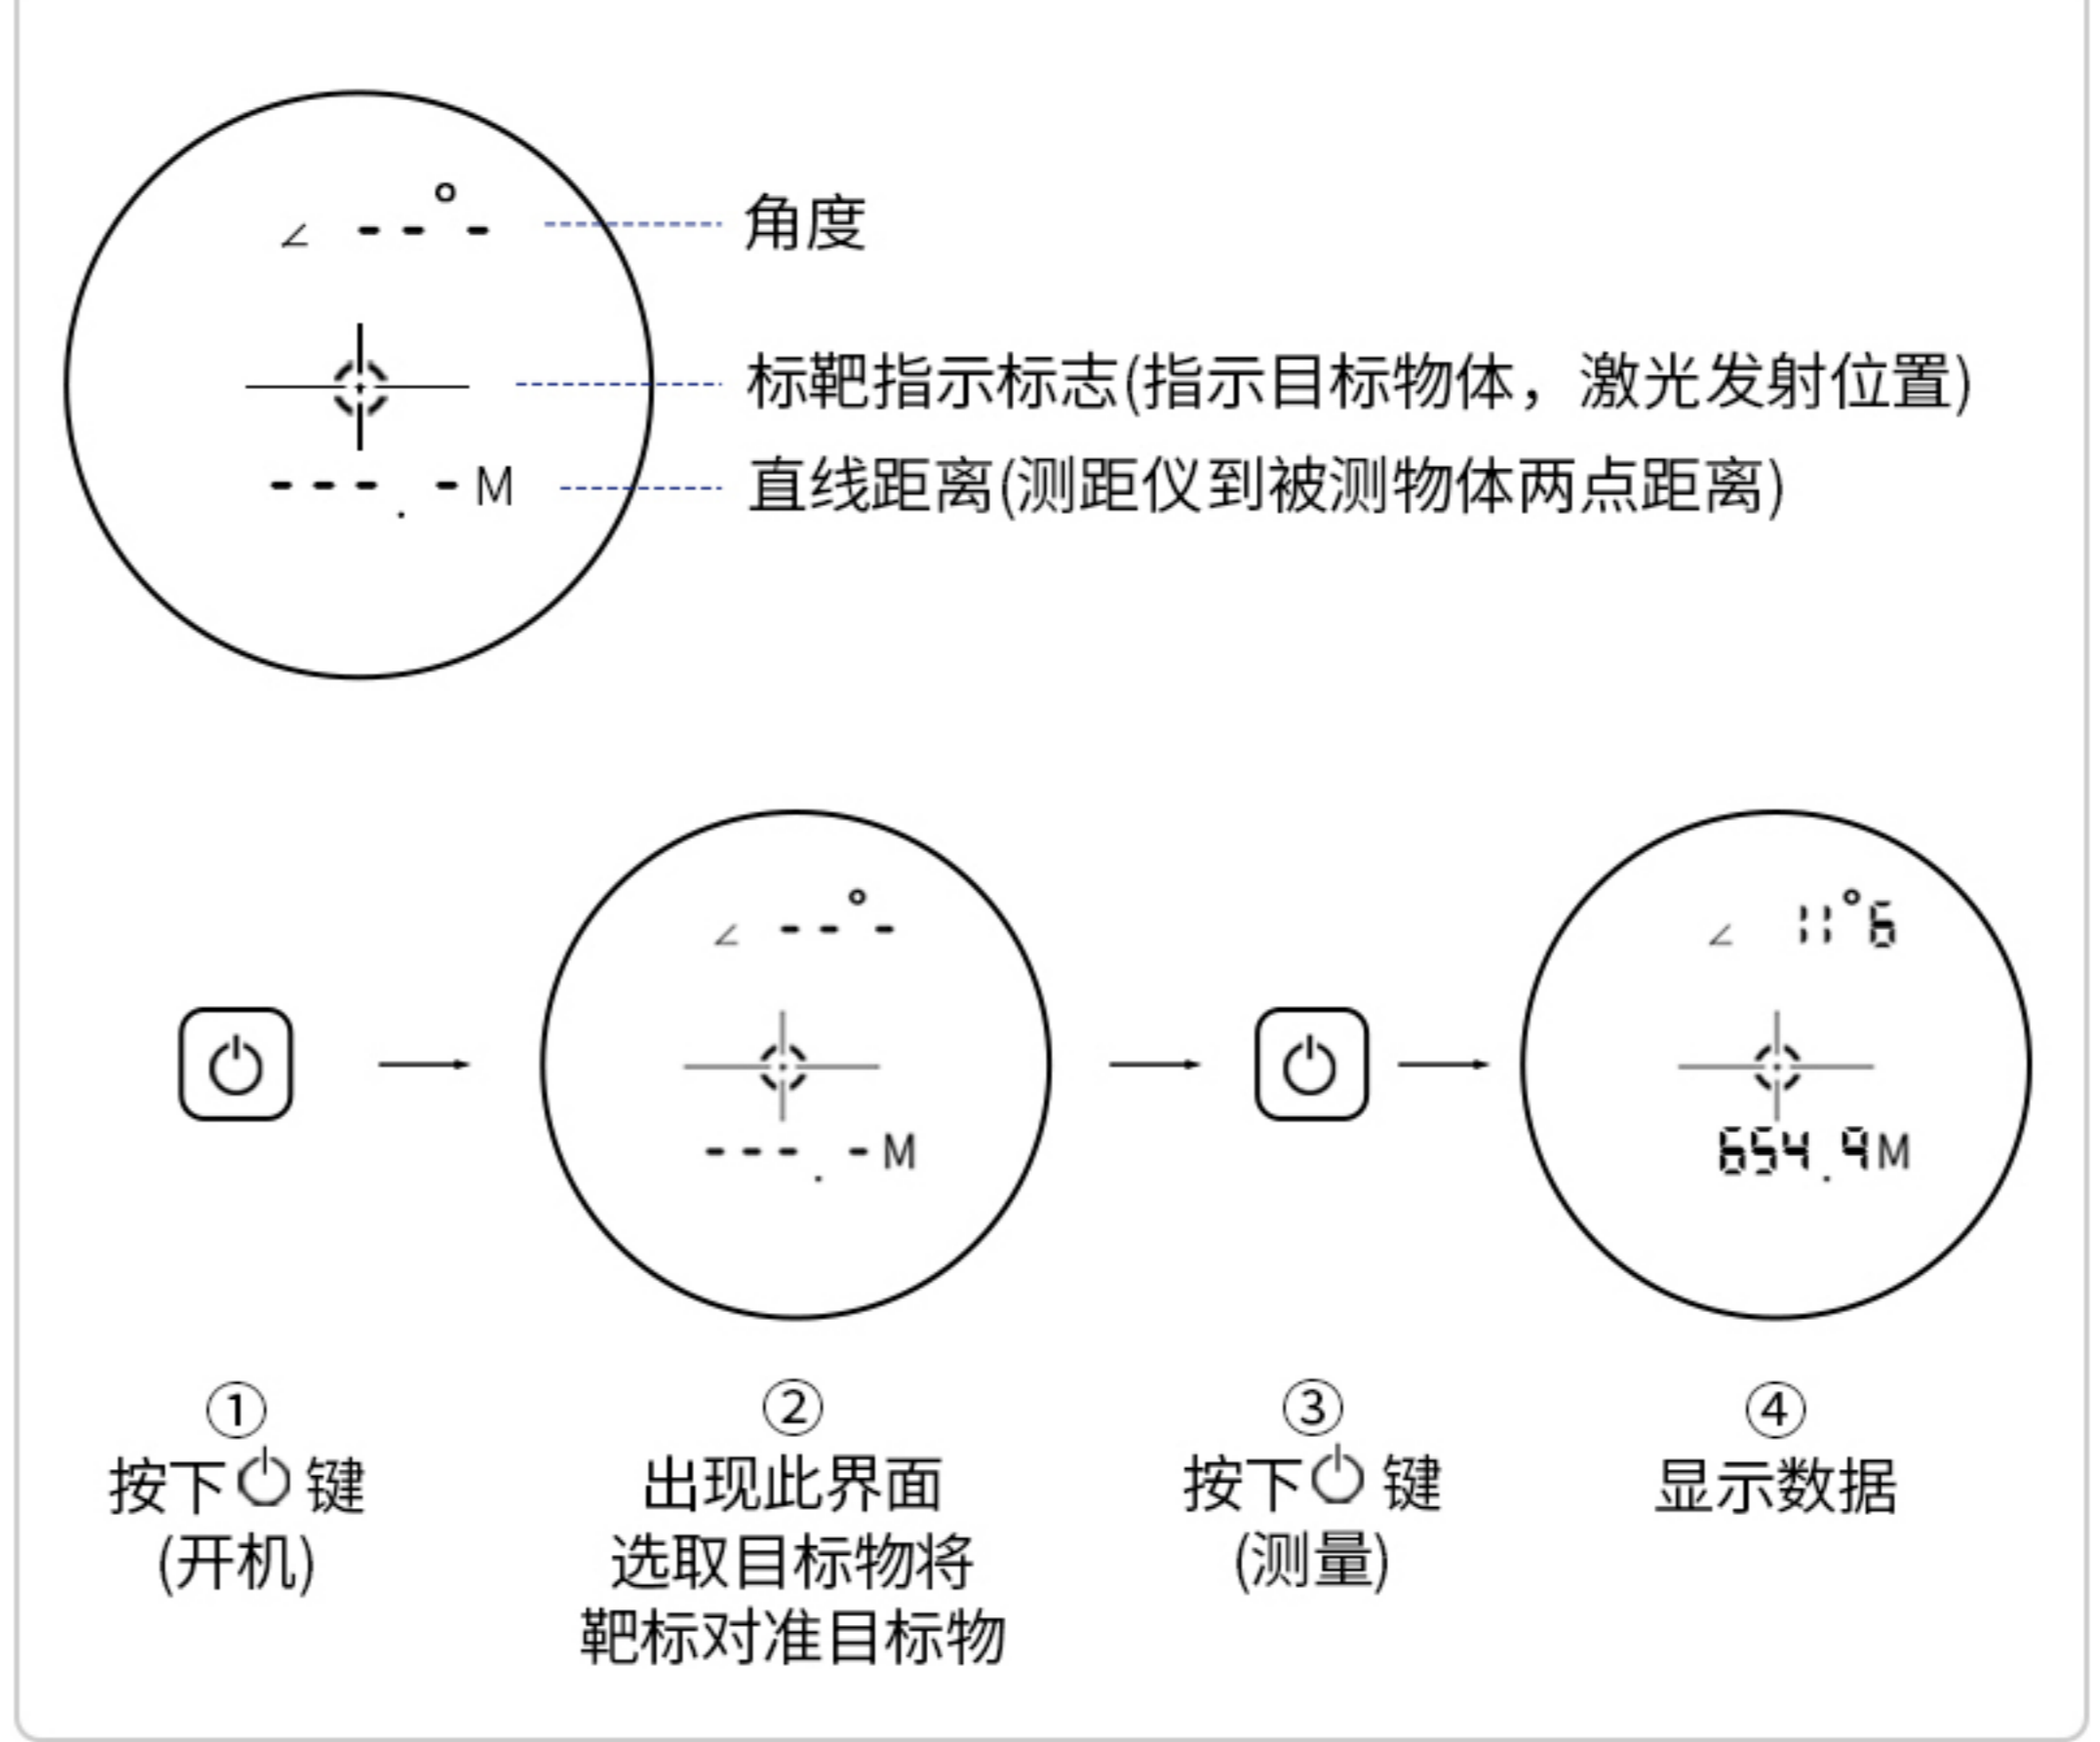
∠ --°-

角度

标靶指示标志(指示目标物体，激光发射位置)

---.-M

直线距离(测距仪到被测物体两点距离)

∠ --°-

---.-M

∠ 11°6

654.9M

①
按下⏻键
(开机)

②
出现此界面
选取目标物将
靶标对准目标物

③
按下⏻键
(测量)

④
显示数据